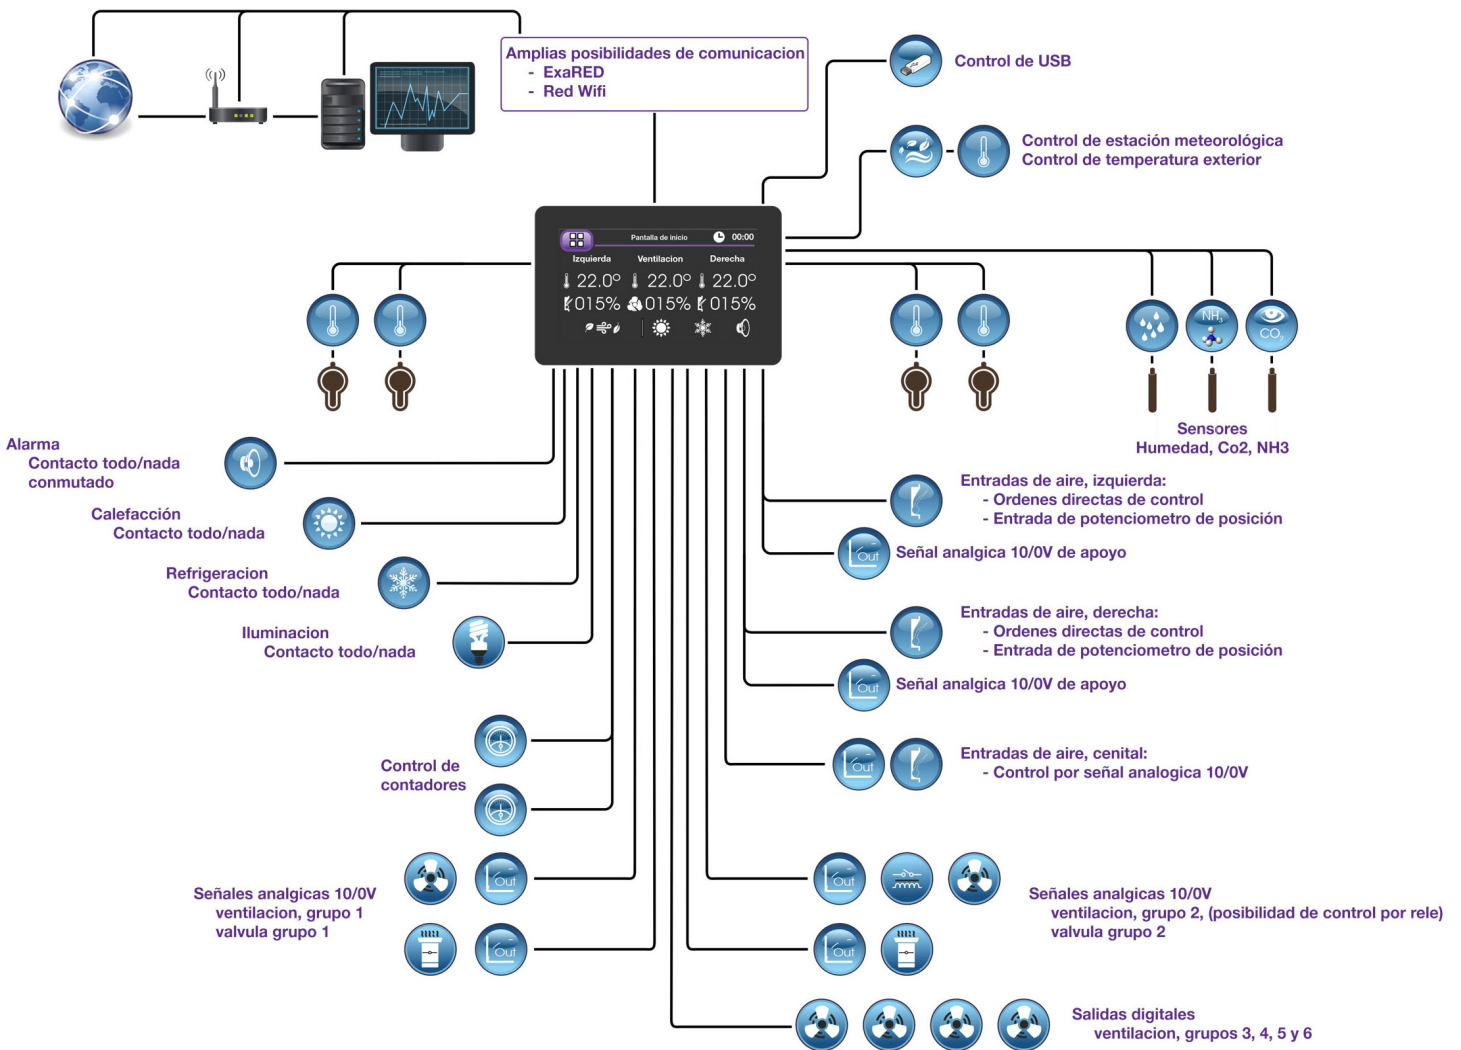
Amplias posibilidades de comunicacion
- ExaRED
- Red Wifi

Control de USB

Control de estación meteorológica
Control de temperatura exterior

Pantalla de inicio 00:00
Izquierda Ventilacion Derecha
22.0° 22.0° 22.0°
015% 015% 015%

$NH_3$ $CO_2$

Sensores
Humedad, Co2, NH3

Alarma
Contacto todo/nada
conmutado

Calefacción
Contacto todo/nada

Refrigeracion
Contacto todo/nada

Iluminacion
Contacto todo/nada

Entradas de aire, izquierda:
- Ordenes directas de control
- Entrada de potenciometro de posición

Out Señal analgica 10/0V de apoyo

Entradas de aire, derecha:
- Ordenes directas de control
- Entrada de potenciometro de posición

Out Señal analgica 10/0V de apoyo

Out
Entradas de aire, cenital:
- Control por señal analogica 10/0V

Control de
contadores

Out
Señales analgicas 10/0V
ventilacion, grupo 1
valvula grupo 1
Out

Out
Señales analgicas 10/0V
ventilacion, grupo 2, (posibilidad de control por rele)
valvula grupo 2
Out

Salidas digitales
ventilacion, grupos 3, 4, 5 y 6